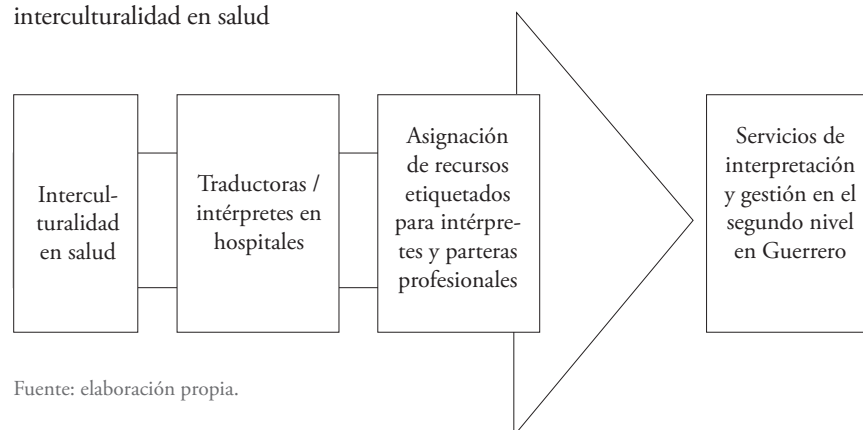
interculturalidad en salud

Interculturalidad en salud

Traductoras / intérpretes en hospitales

Asignación de recursos etiquetados para intérpretes y parteras profesionales

Servicios de interpretación y gestión en el segundo nivel en Guerrero

Fuente: elaboración propia.